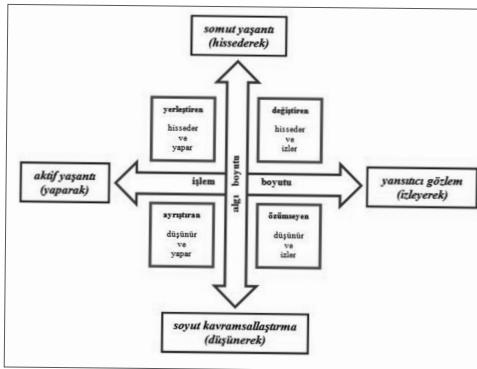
somut yaşantı
(hissederek)

yerleştiren
hisseder
ve
yapar

değiştiren
hisseder
ve
izler

algı boyutu

aktif yaşantı
(yaparak)

işlem

boyutu

yansıtıcı gözlem
(izleyerek)

ayrıştıran
düşünür
ve
yapar

özümseyen
düşünür
ve
izler

soyut kavramsallaştırma
(düşünerek)